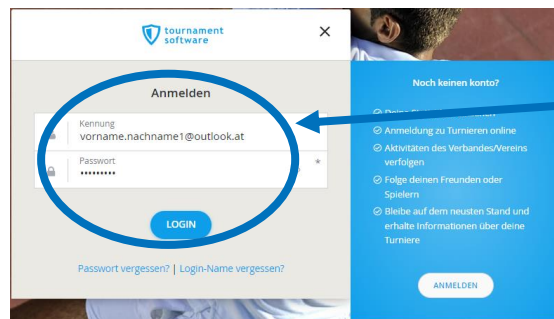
tournament software

×

Anmelden

Kennung
vorname.nachname1@outlook.at

Passwort
•••••••••

LOGIN

Passwort vergessen? | Login-Name vergessen?

Noch keinen konto?

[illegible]

Anmeldung zu Turnieren online

Aktivitäten des Verbandes/Vereins verfolgen

Folge deinen Freunden oder Spielern

Bleibe auf dem neusten Stand und erhalte Informationen über deine Turniere

ANMELDEN